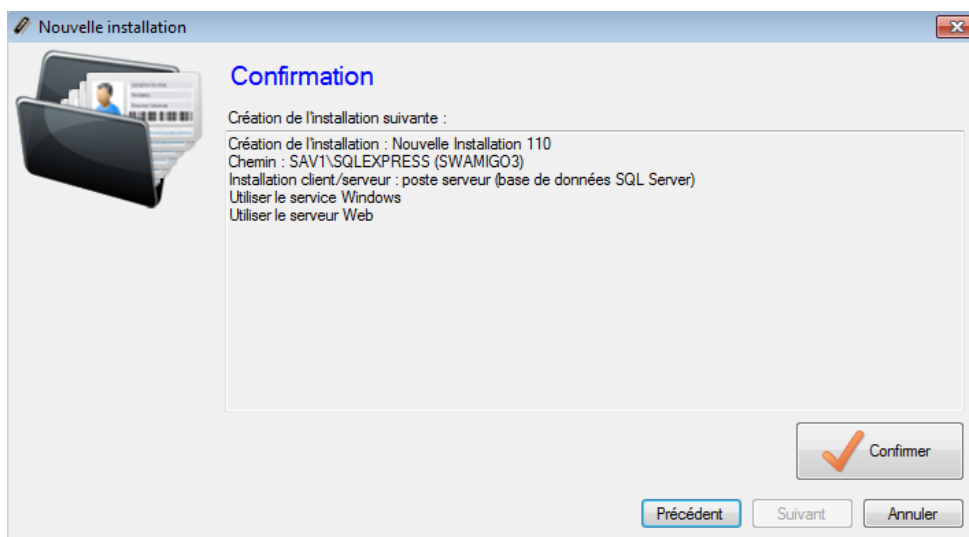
Nouvelle installation

Confirmation

Création de l'installation suivante :

Création de l'installation : Nouvelle Installation 110
Chemin : SAV1\SQLEXPRESS (SWAMIGO3)
Installation client/serveur : poste serveur (base de données SQL Server)
Utiliser le service Windows
Utiliser le serveur Web

Confirmer

Précédent
Suivant
Annuler